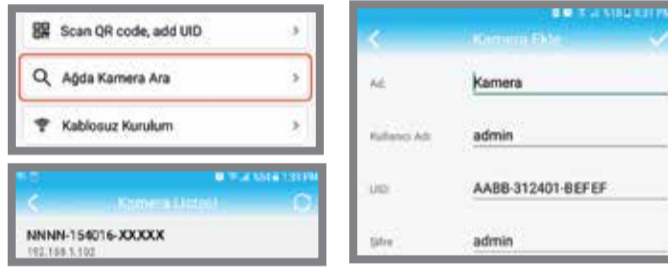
Scan QR code, add UID
Ağda Kamera Ara
Kablosuz Kurulum

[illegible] 1:33 PM
Kamera Listesi
NNNN-154016-XXXXX
192.168.5.102

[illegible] 8:31 PM
Kamera Ekle
Ad: Kamera
Kullanıcı Adı: admin
UID: AABB-312401-BEFEF
Şifre: admin